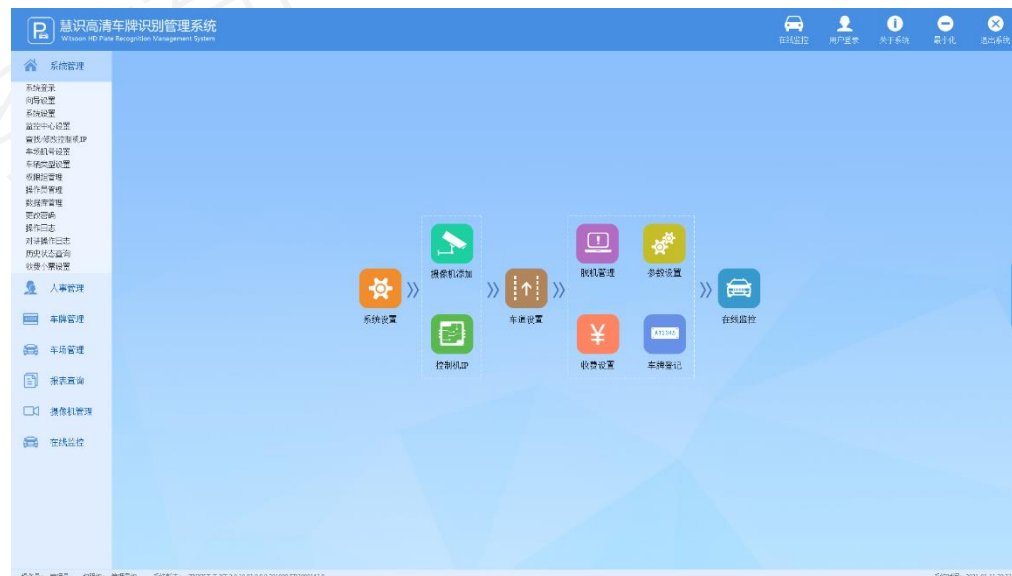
慧识高清车牌识别管理系统
Witsoon HD Plate Recognition Management System

在线监控
用户更变
关于系统
最小化
退出系统

系统管理
系统登录
向导设置
系统设置
监控中心设置
冒犯/闭合控制机IP
车场机号设置
车辆类型设置
收费标准管理
操作员管理
数据库管理
更改密码
操作日志
对讲操作日志
历史状态查询
收费小票设置

人事管理
车牌管理
车场管理
报表查询
摄像机管理
在线监控

系统设置
摄像机添加
控制机IP
车道设置
脱机管理
参数设置
收费设置
车牌登记
A12345
在线监控

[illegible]